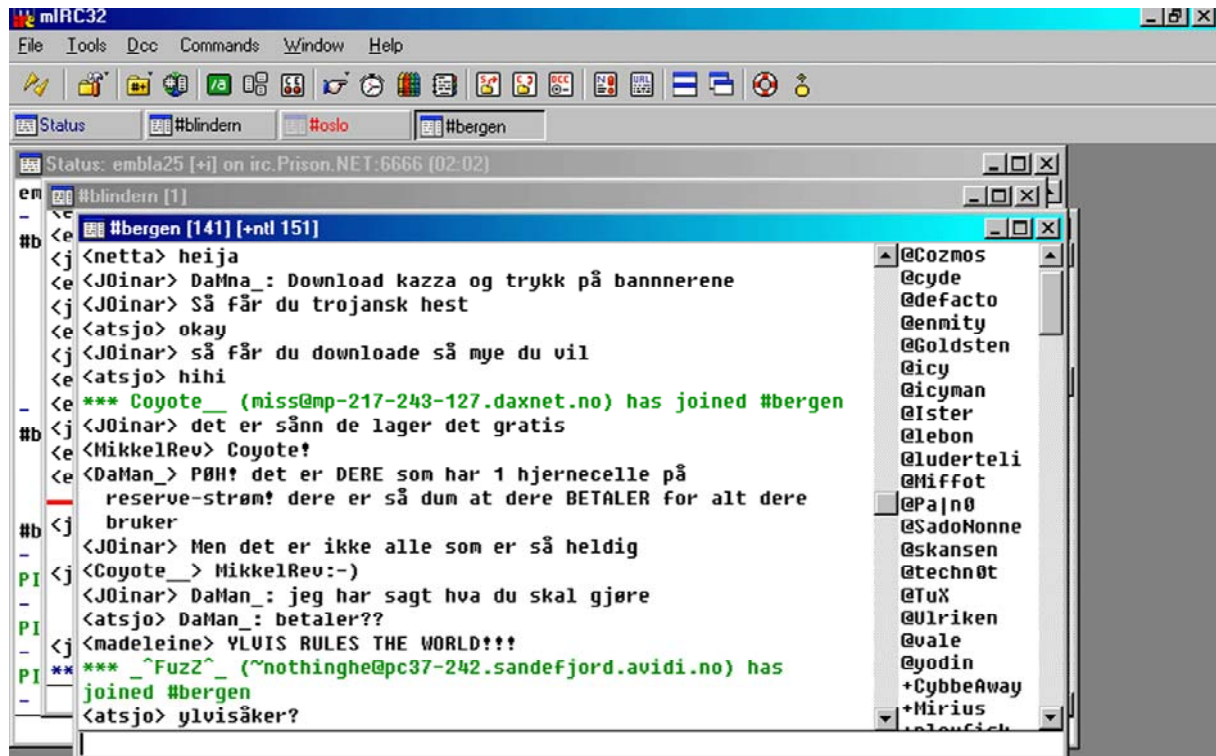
mIRC32
File Tools Dcc Commands Window Help
Status #blindern #oslo #bergen
Status: embla25 [+i] on irc.Prison.NET:6666 [02:02]
#blindern [1]
#bergen [141] [+ntl 151]
<netta> heija
<J0inar> DaMna_: Download kazza og trykk på bannnerene
<J0inar> Så får du trojansk hest
<atsjo> okay
<J0inar> så får du downloade så mye du vil
<atsjo> hihi
*** Coyote__ (miss@mp-217-243-127.daxnet.no) has joined #bergen
<J0inar> det er sånn de lager det gratis
<MikkelRev> Coyote!
<DaMan_> PØH! det er DERE som har 1 hjernecelle på reserve-strøm! dere er så dum at dere BETALER for alt dere bruker
<J0inar> Men det er ikke alle som er så heldig
<Coyote__> MikkelRev:-)
<J0inar> DaMan_: jeg har sagt hva du skal gjøre
<atsjo> DaMan_: betaler??
<madeleine> YLVIS RULES THE WORLD!!!
*** _^FuzZ^_ (~nothinghe@pc37-242.sandefjord.avidi.no) has joined #bergen
<atsjo> ylvisåker?
@Cozmos
@cyde
@defacto
@enmity
@Goldsten
@icy
@icyman
@Ister
@lebon
@luderteli
@Miffot
@Pa|n0
@SadoNonne
@skansen
@techn0t
@TuX
@Ulriken
@vale
@yodin
+CybbeAway
+Mirius
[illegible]